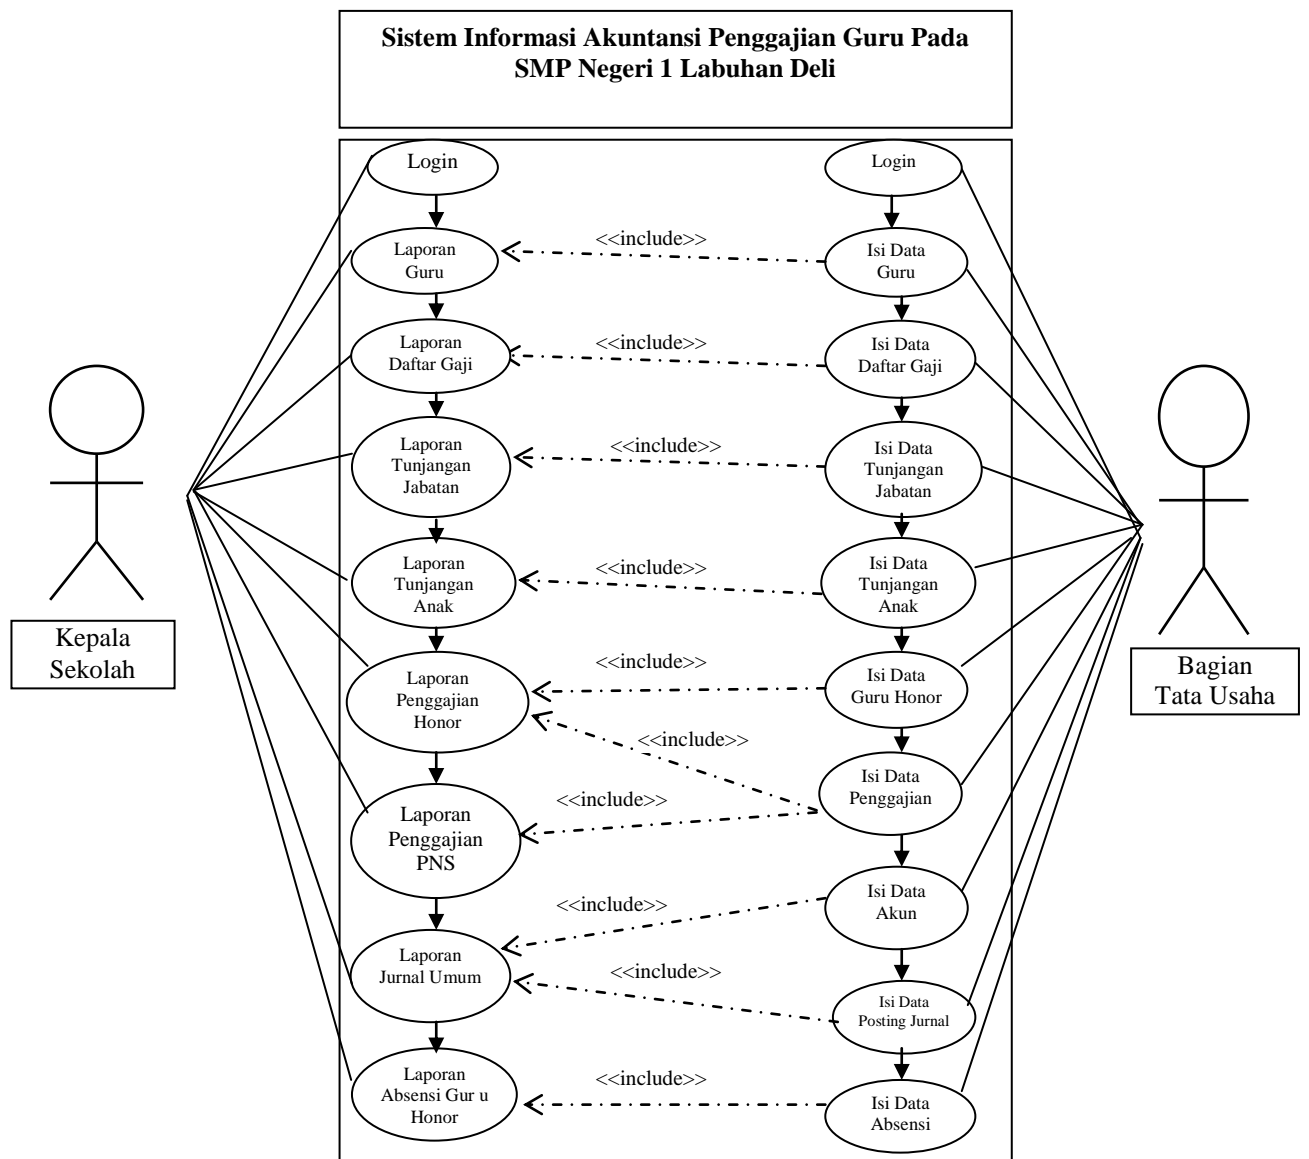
Sistem Informasi Akuntansi Penggajian Guru Pada SMP Negeri 1 Labuhan Deli

Login

Login

Laporan Guru

<<include>>

Isi Data Guru

Laporan Daftar Gaji

<<include>>

Isi Data Daftar Gaji

Laporan Tunjangan Jabatan

<<include>>

Isi Data Tunjangan Jabatan

Laporan Tunjangan Anak

<<include>>

Isi Data Tunjangan Anak

Laporan Penggajian Honor

<<include>>

Isi Data Guru Honor

<<include>>

Isi Data Penggajian

Laporan Penggajian PNS

<<include>>

Laporan Jurnal Umum

<<include>>

Isi Data Akun

<<include>>

Isi Data Posting Jurnal

Laporan Absensi Gur u Honor

<<include>>

Isi Data Absensi

Kepala Sekolah

Bagian Tata Usaha